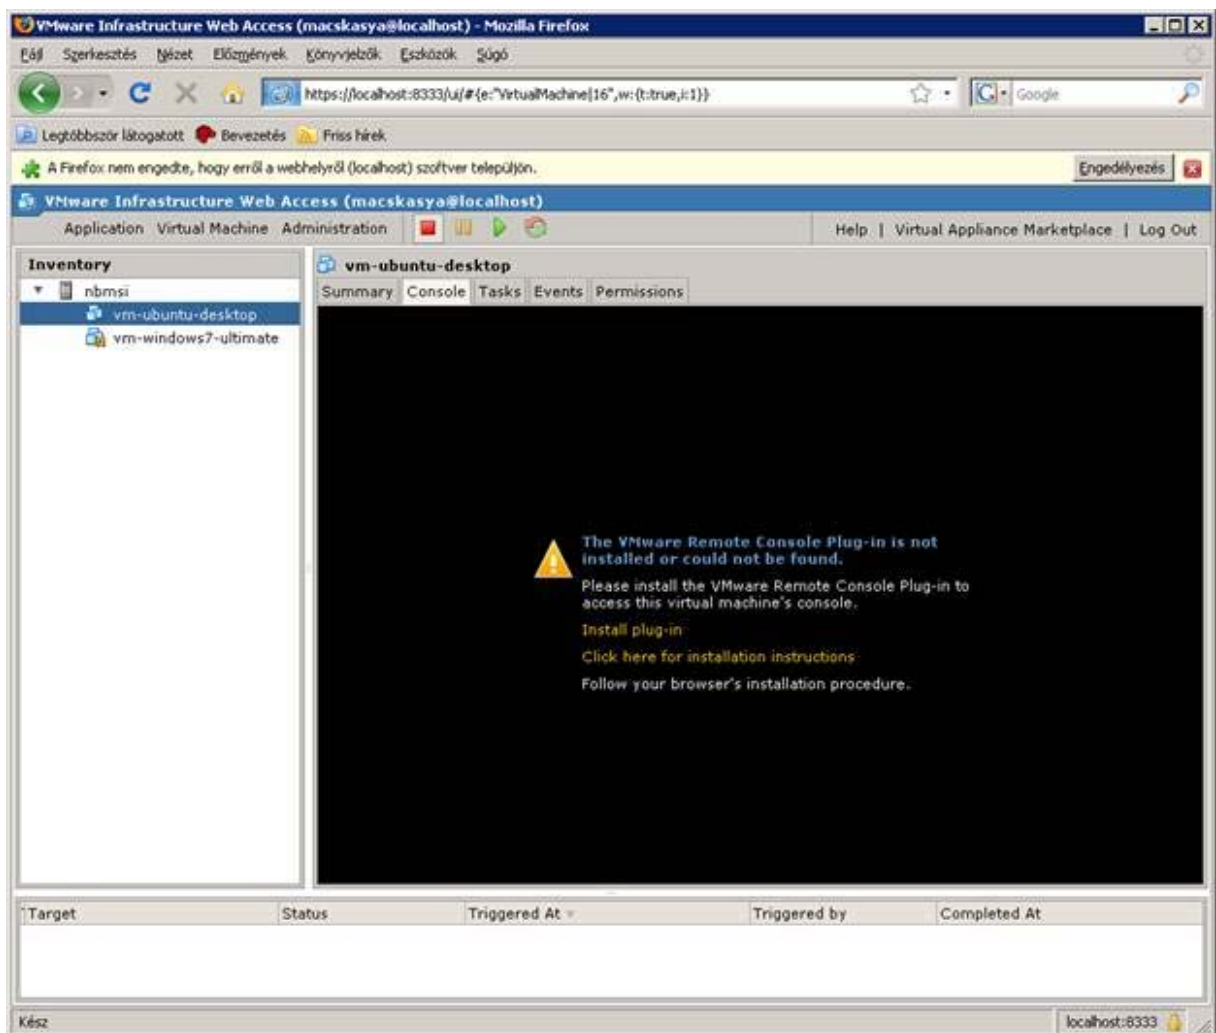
VMware Infrastructure Web Access (macskasya@localhost) - Mozilla Firefox

Fájl Szerkesztés Nézet Előzmények Könyvjelzők Eszközök Súgó

https://localhost:8333/ui/#{e:"VirtualMachine|16",w:{t:true,i:1}}

Google

Legtöbbször látogatott Bevezetés Friss hírek

A Firefox nem engedte, hogy erről a webhelyről (localhost) szoftver települjön.

Engedélyezés

VMware Infrastructure Web Access (macskasya@localhost)

Application Virtual Machine Administration

Help | Virtual Appliance Marketplace | Log Out

Inventory

nbmsi

vm-ubuntu-desktop

vm-windows7-ultimate

vm-ubuntu-desktop

Summary Console Tasks Events Permissions

The VMware Remote Console Plug-in is not installed or could not be found.

Please install the VMware Remote Console Plug-in to access this virtual machine's console.

Install plug-in

Click here for installation instructions

Follow your browser's installation procedure.

| Target | Status | Triggered At | Triggered by | Completed At |
|---|---|---|---|---|

Kész

localhost:8333